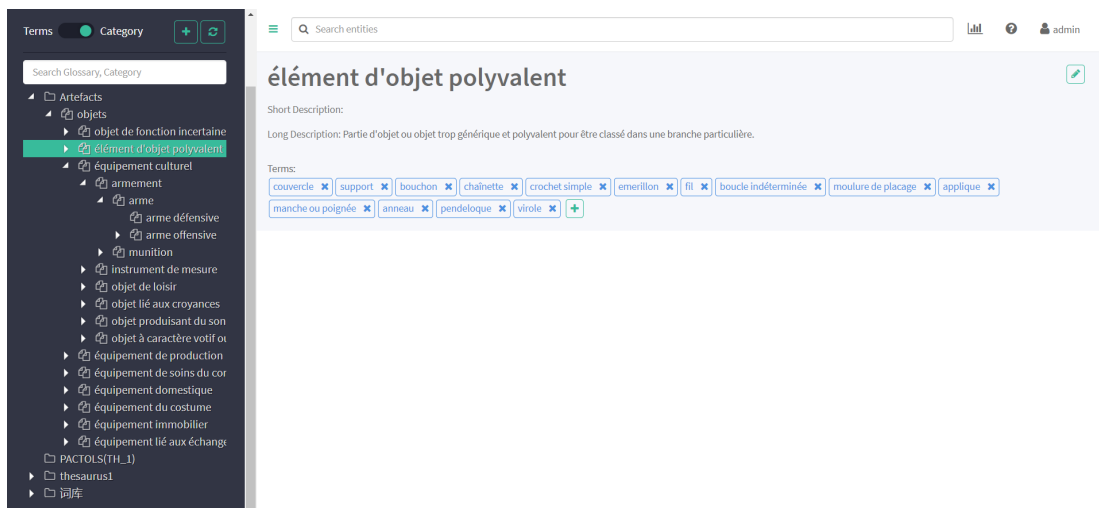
Terms Category

Search Glossary, Category

Artefacts
objets
objet de fonction incertaine
élément d'objet polyvalent
équipement culturel
armement
arme
arme défensive
arme offensive
munition
instrument de mesure
objet de loisir
objet lié aux croyances
objet produisant du son
objet à caractère votif ou
équipement de production
équipement de soins du cor
équipement domestique
équipement du costume
équipement immobilier
équipement lié aux échange
PACTOLS(TH_1)
thesaurus1
词库

Search entities

admin

élément d'objet polyvalent

Short Description:

Long Description: Partie d'objet ou objet trop générique et polyvalent pour être classé dans une branche particulière.

Terms:
couvercle ✖ support ✖ bouchon ✖ chaînette ✖ crochet simple ✖ emerillon ✖ fil ✖ boucle indéterminée ✖ moulure de placage ✖ applique ✖ manche ou poignée ✖ anneau ✖ pendeloque ✖ virole ✖ +